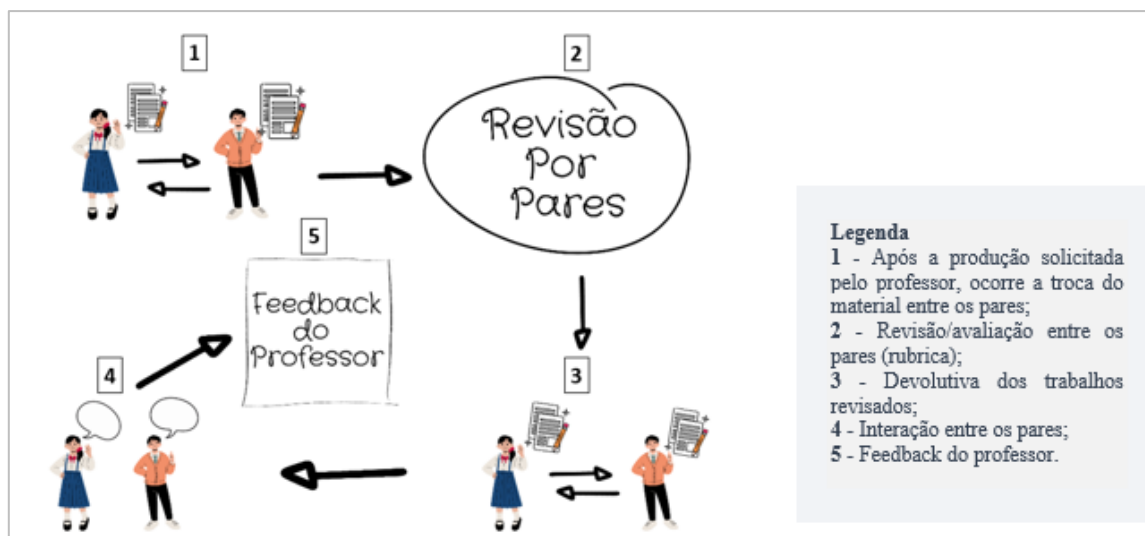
1

2

Revisão Por Pares

5

Feedback do Professor

4

3

Legenda
1 - Após a produção solicitada pelo professor, ocorre a troca do material entre os pares;
2 - Revisão/avaliação entre os pares (rubrica);
3 - Devolutiva dos trabalhos revisados;
4 - Interação entre os pares;
5 - Feedback do professor.